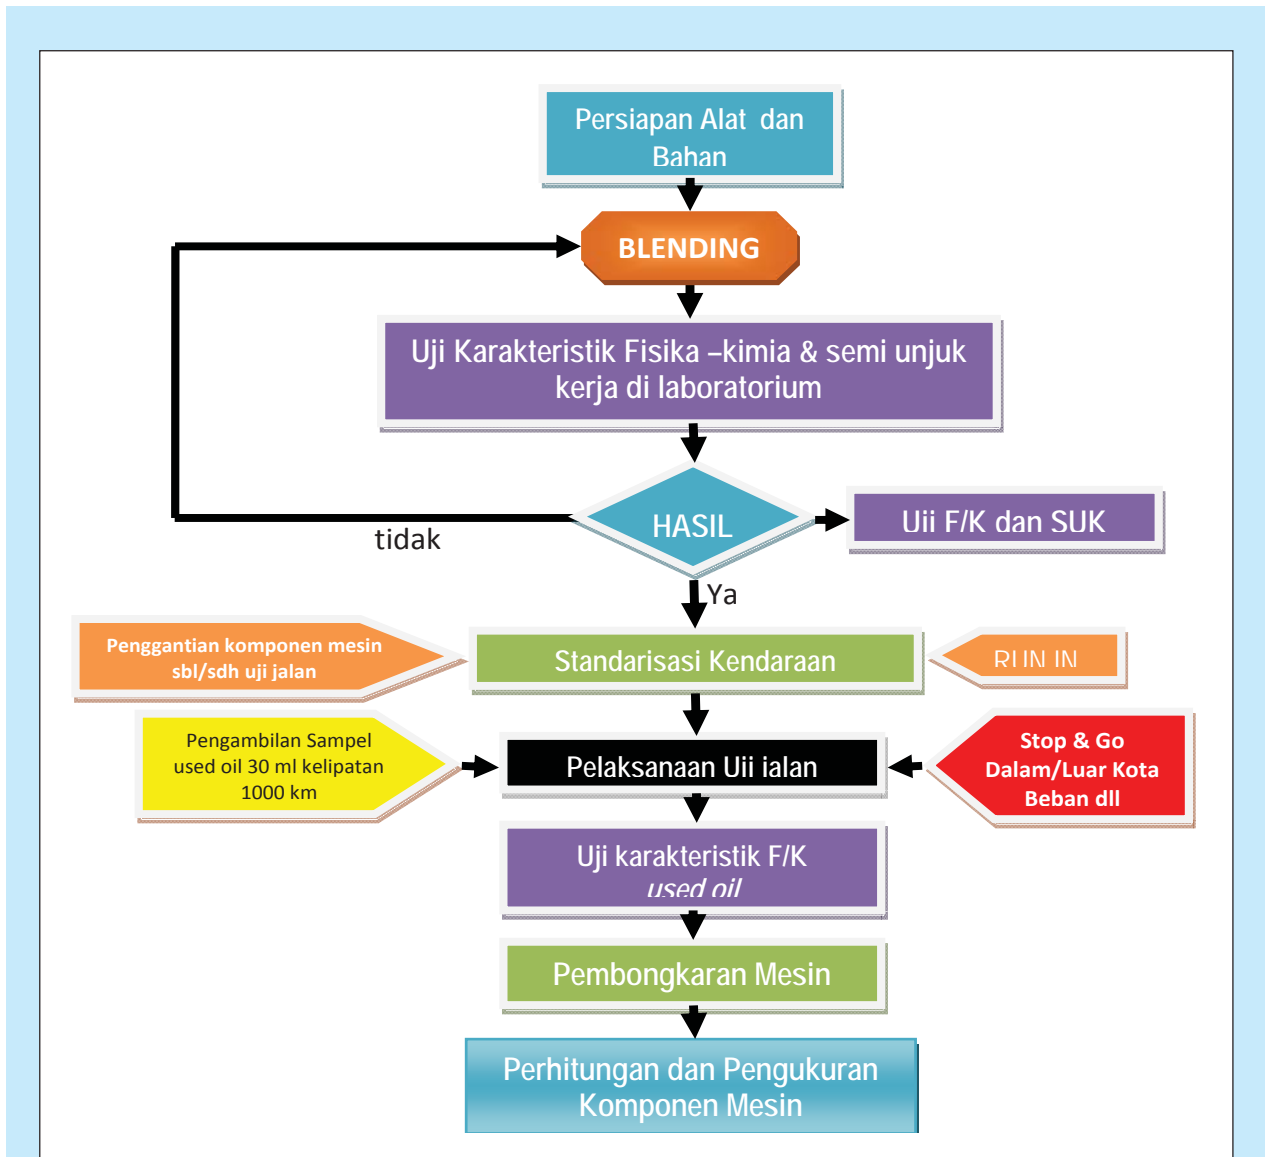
Persiapan Alat dan Bahan

BLENDING

Uji Karakteristik Fisika –kimia & semi unjuk kerja di laboratorium

HASIL

tidak

Uji F/K dan SUK

Ya

Penggantian komponen mesin sbl/sdh uji jalan

Standarisasi Kendaraan

RUN IN

Pengambilan Sampel used oil 30 ml kelipatan 1000 km

Pelaksanaan Uji jalan

Stop & Go Dalam/Luar Kota Beban dll

Uji karakteristik F/K used oil

Pembongkaran Mesin

Perhitungan dan Pengukuran Komponen Mesin